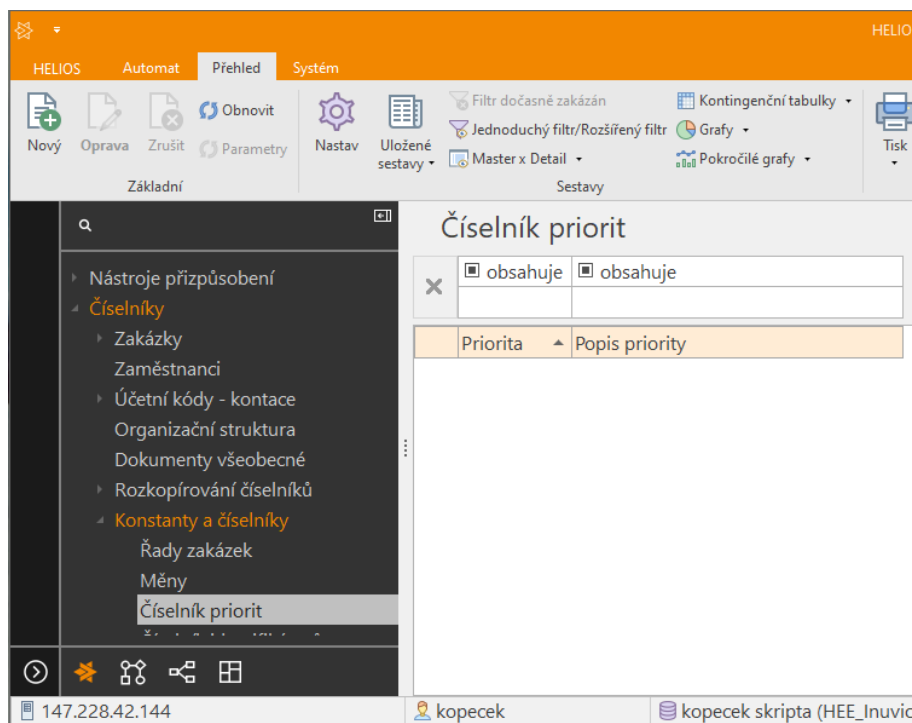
HELIO

HELIOS Automat Přehled Systém

Nový Oprava Zrušit Obnovit Parametry
Základní

Nastav Uložené sestavy Filtr dočasně zakázán Jednoduchý filtr/Rozšířený filtr Master x Detail Kontingenční tabulky Grafy Pokročilé grafy
Sestavy

Tisk

Nástroje přizpůsobení
Číselníky
Zakázky
Zaměstnanci
Účetní kódy - kontace
Organizační struktura
Dokumenty všeobecné
Rozkopírování číselníků
Konstanty a číselníky
Řady zakázek
Měny
Číselník priorit
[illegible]

Číselník priorit

obsahuje obsahuje

| Priorita | Popis priority |
|---|---|

147.228.42.144 kopecek kopecek skripta (HEE_Inuvic